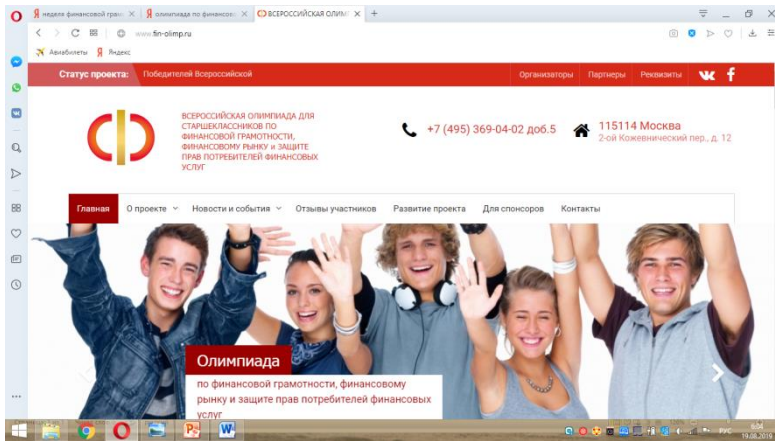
Я неделя финансовой грамо ×
Я олимпиада по финансово ×
ВСЕРОССИЙСКАЯ ОЛИМП ×
+

www.fin-olimp.ru

Авиабилеты
Яндекс

Статус проекта:
Победителей Всероссийской
Организаторы
Партнеры
Реквизиты

ВСЕРОССИЙСКАЯ ОЛИМПИАДА ДЛЯ СТАРШЕКЛАССНИКОВ ПО ФИНАНСОВОЙ ГРАМОТНОСТИ, ФИНАНСОВОМУ РЫНКУ и ЗАЩИТЕ ПРАВ ПОТРЕБИТЕЛЕЙ ФИНАНСОВЫХ УСЛУГ

+7 (495) 369-04-02 доб.5

115114 Москва
2-ой Кожевнический пер., д. 12

Главная
О проекте
Новости и события
Отзывы участников
Развитие проекта
Для спонсоров
Контакты

Олимпиада

по финансовой грамотности, финансовому рынку и защите прав потребителей финансовых услуг

РУС
6:04
19.08.2016